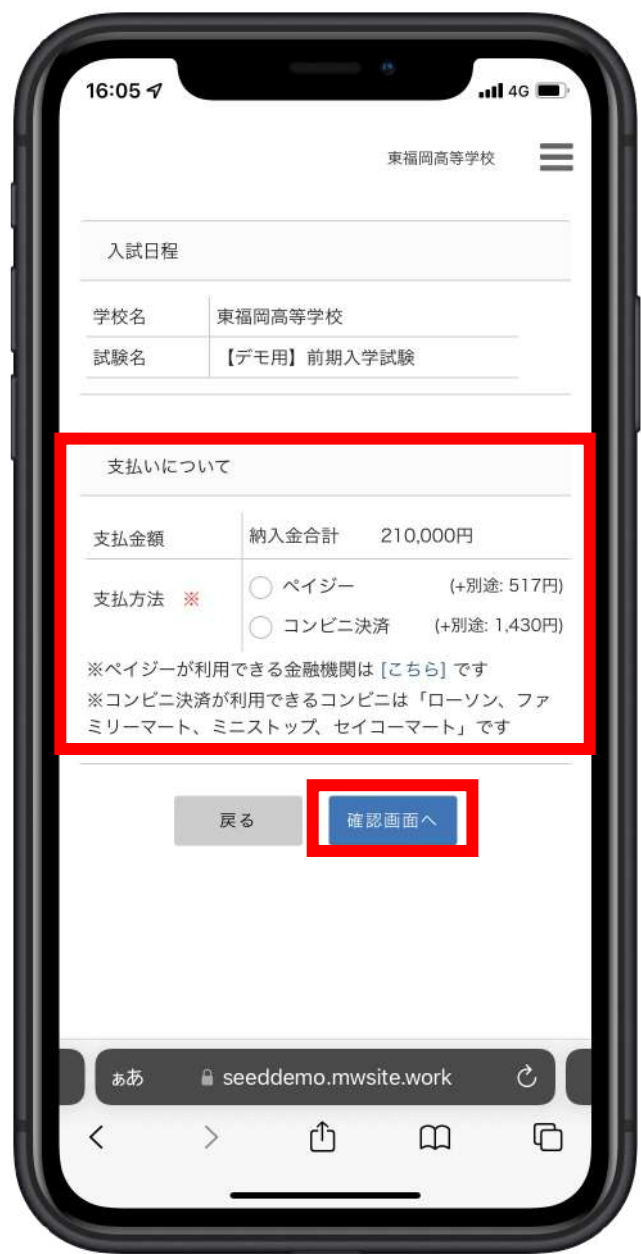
16:05 4G

東福岡高等学校

入試日程

| 学校名 | 東福岡高等学校 |
|---|---|
| 試験名 | 【デモ用】前期入学試験 |

支払いについて

| 支払金額 | 納入金合計 210,000円 |
|---|---|
| 支払方法 ※ | ペイジー (+別途: 517円) コンビニ決済 (+別途: 1,430円) |

※ペイジーが利用できる金融機関は [こちら] です
※コンビニ決済が利用できるコンビニは「ローソン、ファミリーマート、ミニストップ、セイコーマート」です

戻る 確認画面へ

ぁあ seeddemo.mwsite.work